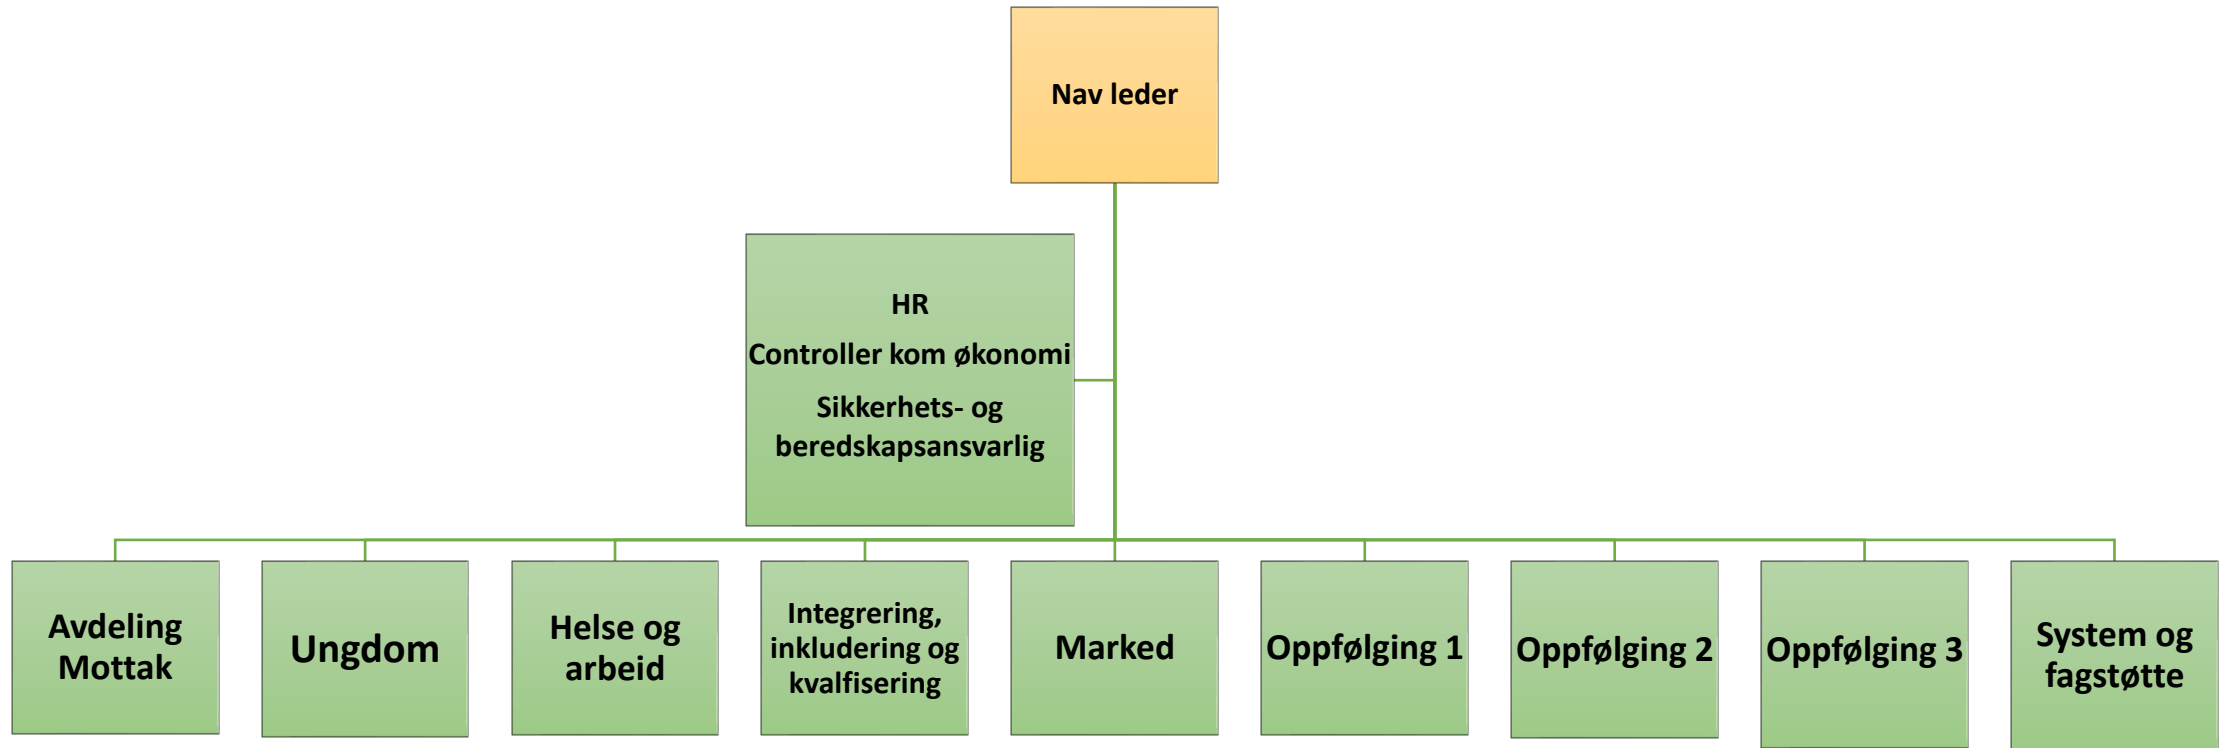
Nav leder

HR

Controller kom økonomi

Sikkerhets- og beredskapsansvarlig

Avdeling Mottak

Ungdom

Helse og arbeid

Integrering, inkludering og kvalfisering

Marked

Oppfølging 1

Oppfølging 2

Oppfølging 3

System og fagstøtte